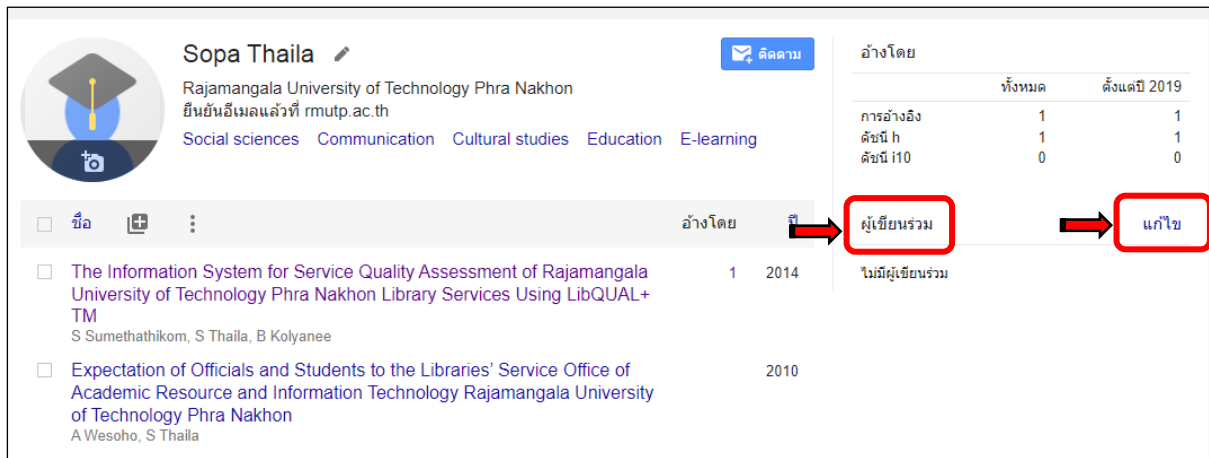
Sopa Thaila

ติดตาม

Rajamangala University of Technology Phra Nakhon
ยืนยันอีเมลแล้วที่ rmutp.ac.th

Social sciences Communication Cultural studies Education E-learning

อ้างโดย

| | ทั้งหมด | ตั้งแต่ปี 2019 |
|---|---|---|
| การอ้างอิง | 1 | 1 |
| ดัชนี h | 1 | 1 |
| ดัชนี i10 | 0 | 0 |

ชื่อ อ้างโดย ปี

ผู้เขียนร่วม แก้ไข

ไม่มีผู้เขียนร่วม

The Information System for Service Quality Assessment of Rajamangala University of Technology Phra Nakhon Library Services Using LibQUAL+ TM 1 2014
S Sumethathikom, S Thaila, B Kolyanee

Expectation of Officials and Students to the Libraries' Service Office of Academic Resource and Information Technology Rajamangala University of Technology Phra Nakhon 2010
A Wesoho, S Thaila